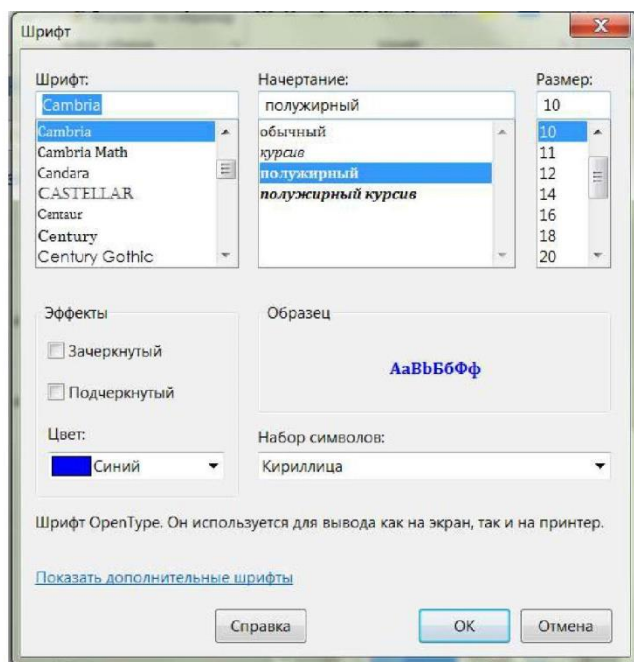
Шрифт

Шрифт:
Cambria
Cambria
Cambria Math
Candara
CASTELLAR
Centaur
Century
Century Gothic

Начертание:
полужирный
обычный
курсив
полужирный
полужирный курсив

Размер:
10
10
11
12
14
16
18
20

Эффекты
Зачеркнутый
Подчеркнутый

Цвет:
Синий

Образец
AaBbБбФф

Набор символов:
Кириллица

Шрифт OpenType. Он используется для вывода как на экран, так и на принтер.

Показать дополнительные шрифты

Справка
OK
Отмена